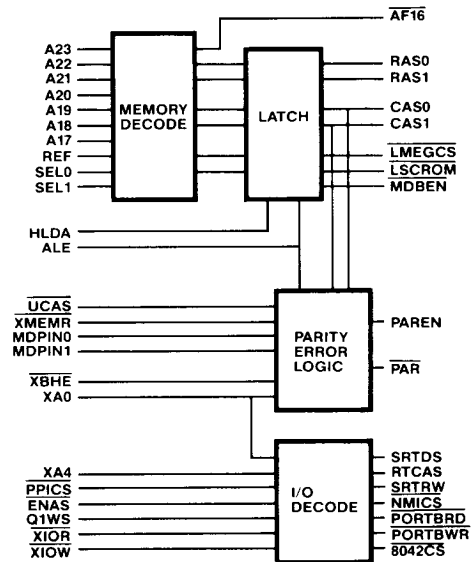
$\overline{AF16}$

A23
A22
A21
A20
A19
A18
A17
REF
SEL0
SEL1

MEMORY DECODE

LATCH

RAS0
RAS1
CAS0
CAS1
$\overline{LMEGCS}$
$\overline{LSCROM}$
MDBEN

HLDA
ALE

$\overline{UCAS}$
XMEMR
MDPIN0
MDPIN1
$\overline{XBHE}$
XA0

PARITY ERROR LOGIC

PAREN
$\overline{PAR}$

XA4
$\overline{PPICS}$
ENAS
Q1WS
$\overline{XIOR}$
XIOW

I/O DECODE

SRTDS
RTCAS
$\overline{SRTRW}$
$\overline{NMICS}$
$\overline{PORTBRD}$
$\overline{PORTBWR}$
$\overline{8042CS}$